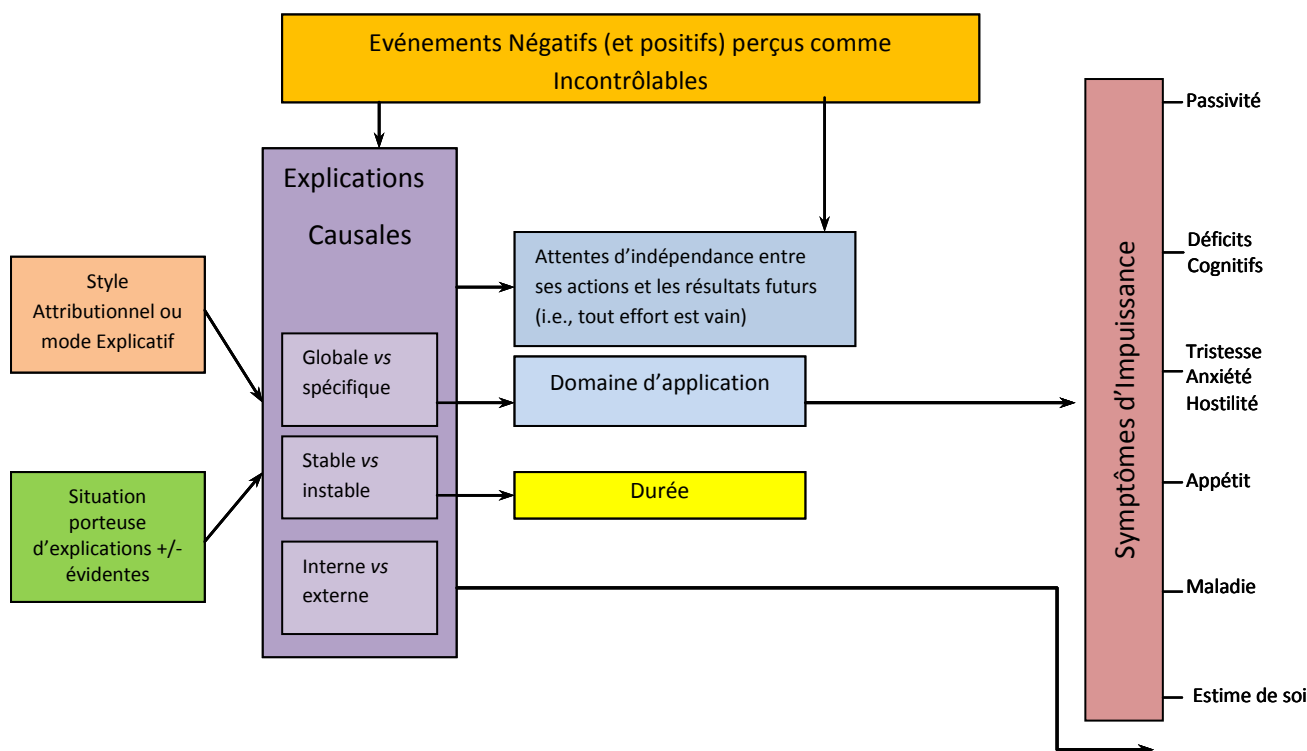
Evénements Négatifs (et positifs) perçus comme Incontrôlables

Explications Causales

Style Attributionnel ou mode Explicatif

Situation porteuse d'explications +/- évidentes

Globale *vs* spécifique

Stable *vs* instable

Interne *vs* externe

Attentes d'indépendance entre ses actions et les résultats futurs (i.e., tout effort est vain)

Domaine d'application

Durée

Symptômes d'Impuissance

Passivité

Déficits Cognitifs

Tristesse
Anxiété
Hostilité

Appétit

Maladie

Estime de soi